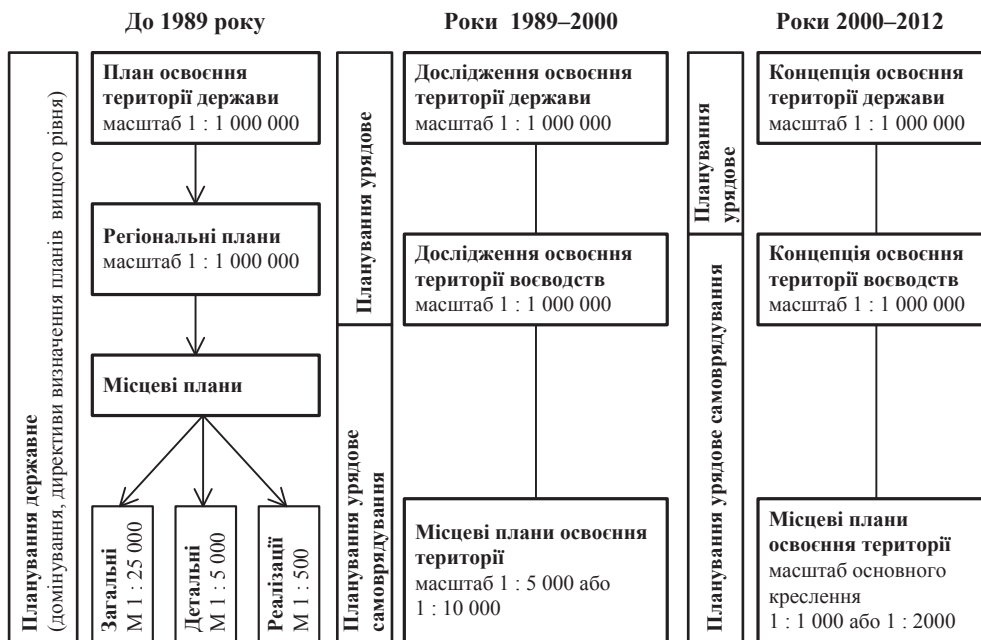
До 1989 року

Роки 1989–2000

Роки 2000–2012

Планування державне (домінування, директиви визначення планів вищого рівня)

План освоєння території держави масштаб 1 : 1 000 000

Регіональні плани масштаб 1 : 1 000 000

Місцеві плани

Загальні М 1 : 25 000

Детальні М 1 : 5 000

Реалізації М 1 : 500

Планування урядове

Планування урядове самоврядування

Дослідження освоєння території держави масштаб 1 : 1 000 000

Дослідження освоєння території воєводств масштаб 1 : 1 000 000

Місцеві плани освоєння території масштаб 1 : 5 000 або 1 : 10 000

Планування урядове

Планування урядове самоврядування

Концепція освоєння території держави масштаб 1 : 1 000 000

Концепція освоєння території воєводств масштаб 1 : 1 000 000

Місцеві плани освоєння території масштаб основного креслення 1 : 1 000 або 1 : 2000